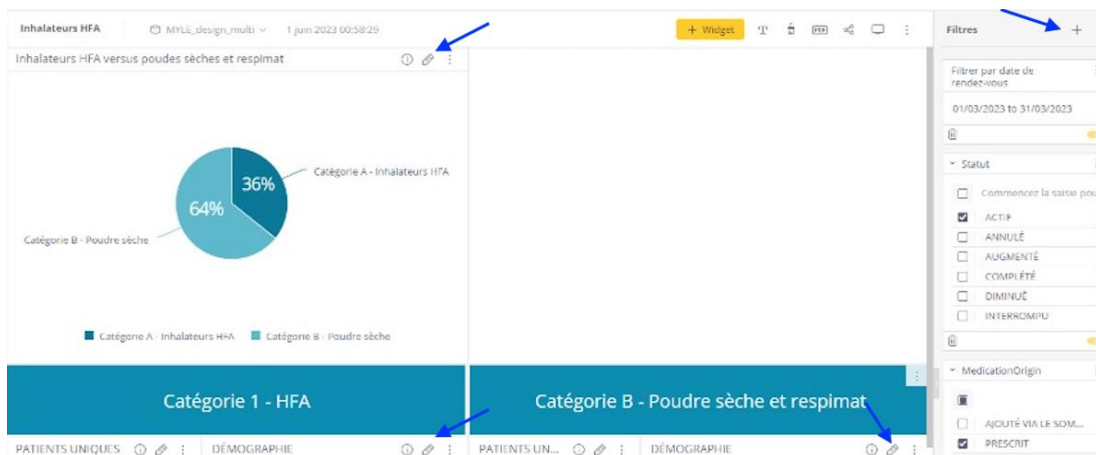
Inhalateurs HFA    MYLE_design_multi    1 juin 2023 00:58:29

+ Widget

Filtres +

Inhalateurs HFA versus poudes sèches et respimat

36%

64%

Catégorie A - Inhalateurs HFA

Catégorie B - Poudre sèche

Catégorie A - Inhalateurs HFA    Catégorie B - Poudre sèche

Catégorie 1 - HFA

Catégorie B - Poudre sèche et respimat

PATIENTS UNIQUES    DÉMOGRAPHIE    PATIENTS UN...    DÉMOGRAPHIE

Filtrer par date de rendez-vous

01/03/2023 to 31/03/2023

Statut

Commencez la saisie pou

ACTIF

ANNULÉ

AUGMENTÉ

COMPLÉTÉ

DIMINUÉ

INTERROMPU

MedicationOrigin

AJOUTÉ VIA LE SOM...

PRESCRIT